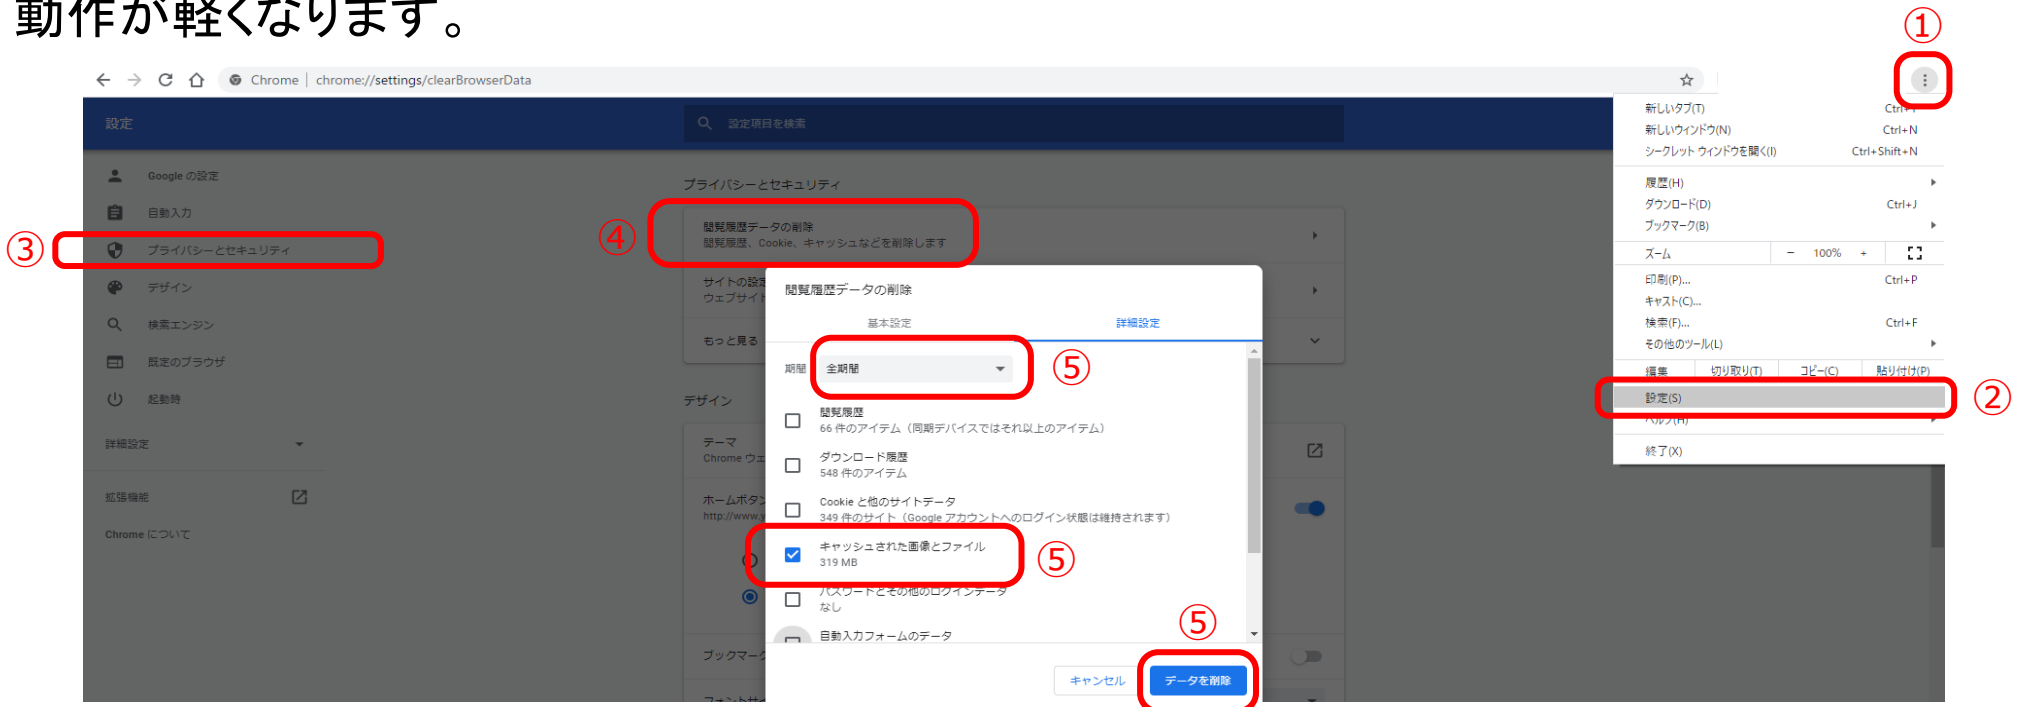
動作が軽くなります。

①

Chrome | chrome://settings/clearBrowserData

設定

設定項目を検索

Google の設定
自動入力
③ プライバシーとセキュリティ
デザイン
検索エンジン
既定のブラウザ
起動時
詳細設定
拡張機能
Chrome について

プライバシーとセキュリティ
④ 閲覧履歴データの削除
閲覧履歴、Cookie、キャッシュなどを削除します
サイトの設定
ウェブサイト
もっと見る

デザイン
テーマ
Chrome ウェ
ホームボタン
http://www.y
ブックマーク
フォントサ

閲覧履歴データの削除
基本設定
詳細設定
期間 全期間 ⑤
閲覧履歴
66 件のアイテム（同期デバイスではそれ以上のアイテム）
ダウンロード履歴
548 件のアイテム
Cookie と他のサイトデータ
349 件のサイト（Google アカウントへのログイン状態は維持されます）
キャッシュされた画像とファイル ⑤
319 MB
パスワードとその他のログインデータ
なし
自動入力フォームのデータ
⑤
キャンセル
データを削除

新しいタブ(T) Ctrl+T
新しいウィンドウ(N) Ctrl+N
シークレット ウィンドウを開く(I) Ctrl+Shift+N
履歴(H)
ダウンロード(D) Ctrl+J
ブックマーク(B)
ズーム − 100% +
印刷(P)... Ctrl+P
キャスト(C)...
検索(F)... Ctrl+F
その他のツール(L)
編集 切り取り(T) コピー(C) 貼り付け(P)
設定(S) ②
ヘルプ(H)
終了(X)